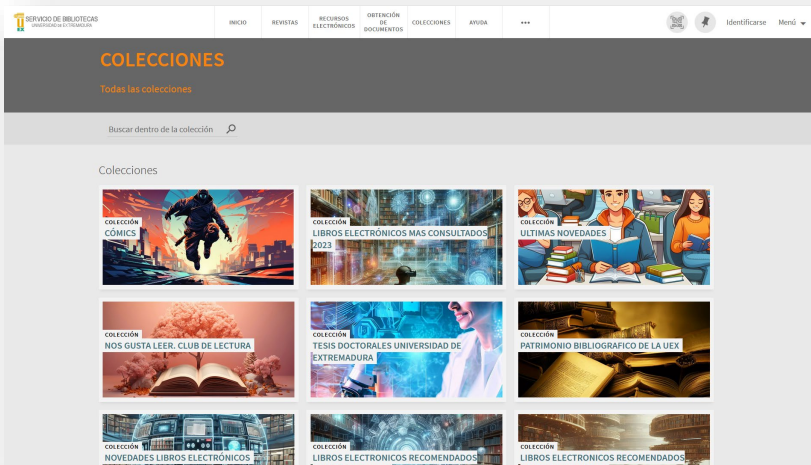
SERVICIO DE BIBLIOTECAS
UNIVERSIDAD DE EXTREMADURA

INICIO
REVISTAS
RECURSOS ELECTRÓNICOS
OBTENCIÓN DE DOCUMENTOS
COLECCIONES
AYUDA
•••
Identificarse
Menú

COLECCIONES
Todas las colecciones

Buscar dentro de la colección

Colecciones

COLECCIÓN
CÓMICS

COLECCIÓN
LIBROS ELECTRÓNICOS MAS CONSULTADOS 2023

COLECCIÓN
ULTIMAS NOVEDADES

COLECCIÓN
NOS GUSTA LEER. CLUB DE LECTURA

COLECCIÓN
TESIS DOCTORALES UNIVERSIDAD DE EXTREMADURA

COLECCIÓN
PATRIMONIO BIBLIOGRAFICO DE LA UEX

COLECCIÓN
NOVEDADES LIBROS ELECTRÓNICOS

COLECCIÓN
LIBROS ELECTRONICOS RECOMENDADOS

COLECCIÓN
LIBROS ELECTRONICOS RECOMENDADOS